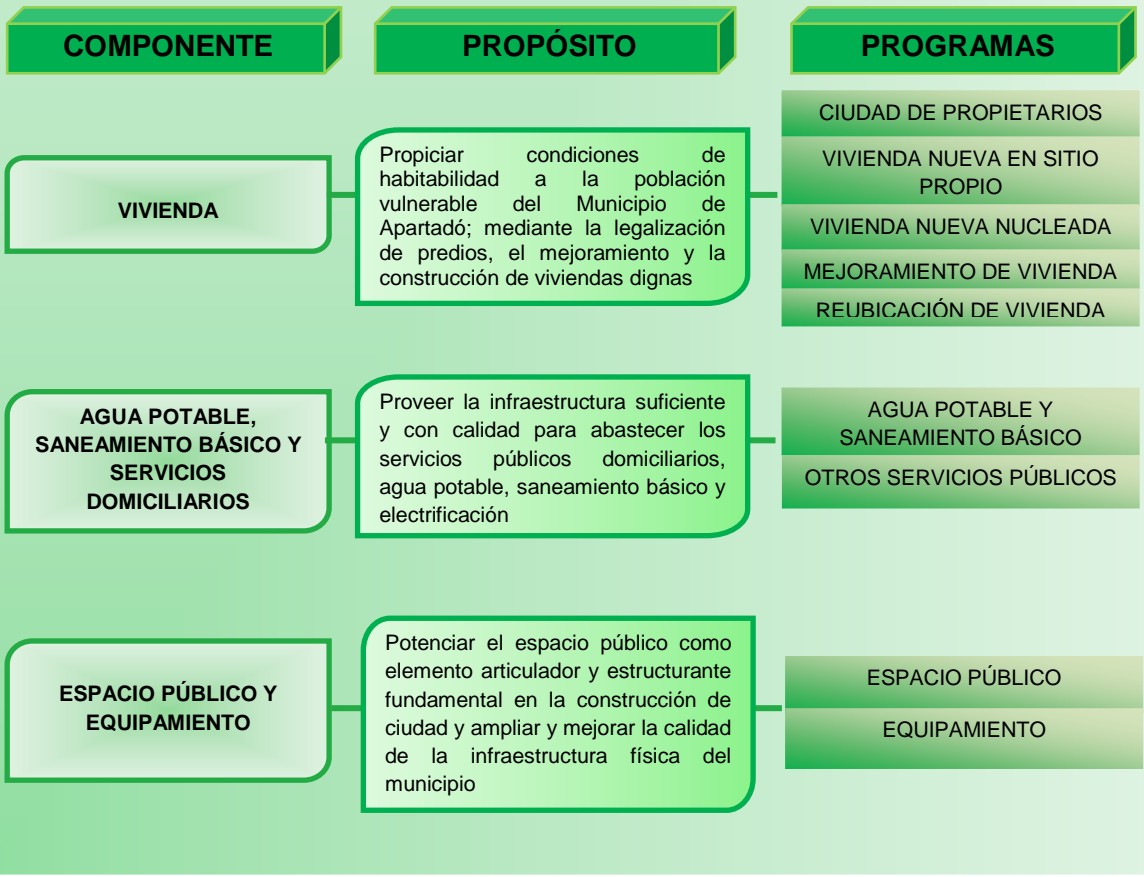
COMPONENTE

PROPÓSITO

PROGRAMAS

VIVIENDA

Propiciar condiciones de habitabilidad a la población vulnerable del Municipio de Apartadó; mediante la legalización de predios, el mejoramiento y la construcción de viviendas dignas

CIUDAD DE PROPIETARIOS

VIVIENDA NUEVA EN SITIO PROPIO

VIVIENDA NUEVA NUCLEADA

MEJORAMIENTO DE VIVIENDA

REUBICACIÓN DE VIVIENDA

AGUA POTABLE, SANEAMIENTO BÁSICO Y SERVICIOS DOMICILIARIOS

Proveer la infraestructura suficiente y con calidad para abastecer los servicios públicos domiciliarios, agua potable, saneamiento básico y electrificación

AGUA POTABLE Y SANEAMIENTO BÁSICO

OTROS SERVICIOS PÚBLICOS

ESPACIO PÚBLICO Y EQUIPAMIENTO

Potenciar el espacio público como elemento articulador y estructurante fundamental en la construcción de ciudad y ampliar y mejorar la calidad de la infraestructura física del municipio

ESPACIO PÚBLICO

EQUIPAMIENTO